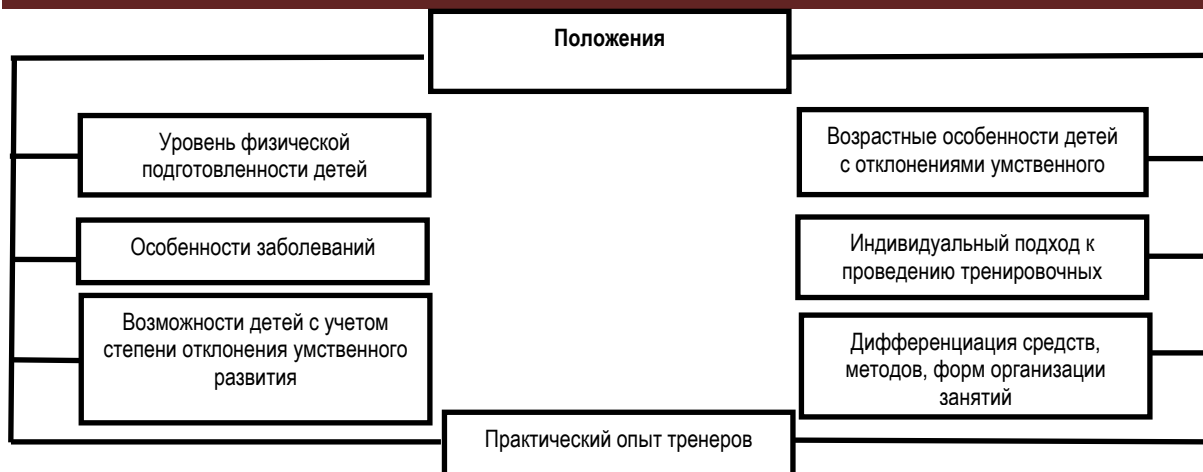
Положения

Уровень физической подготовленности детей

Особенности заболеваний

Возможности детей с учетом степени отклонения умственного развития

Возрастные особенности детей с отклонениями умственного

Индивидуальный подход к проведению тренировочных

Дифференциация средств, методов, форм организации занятий

Практический опыт тренеров